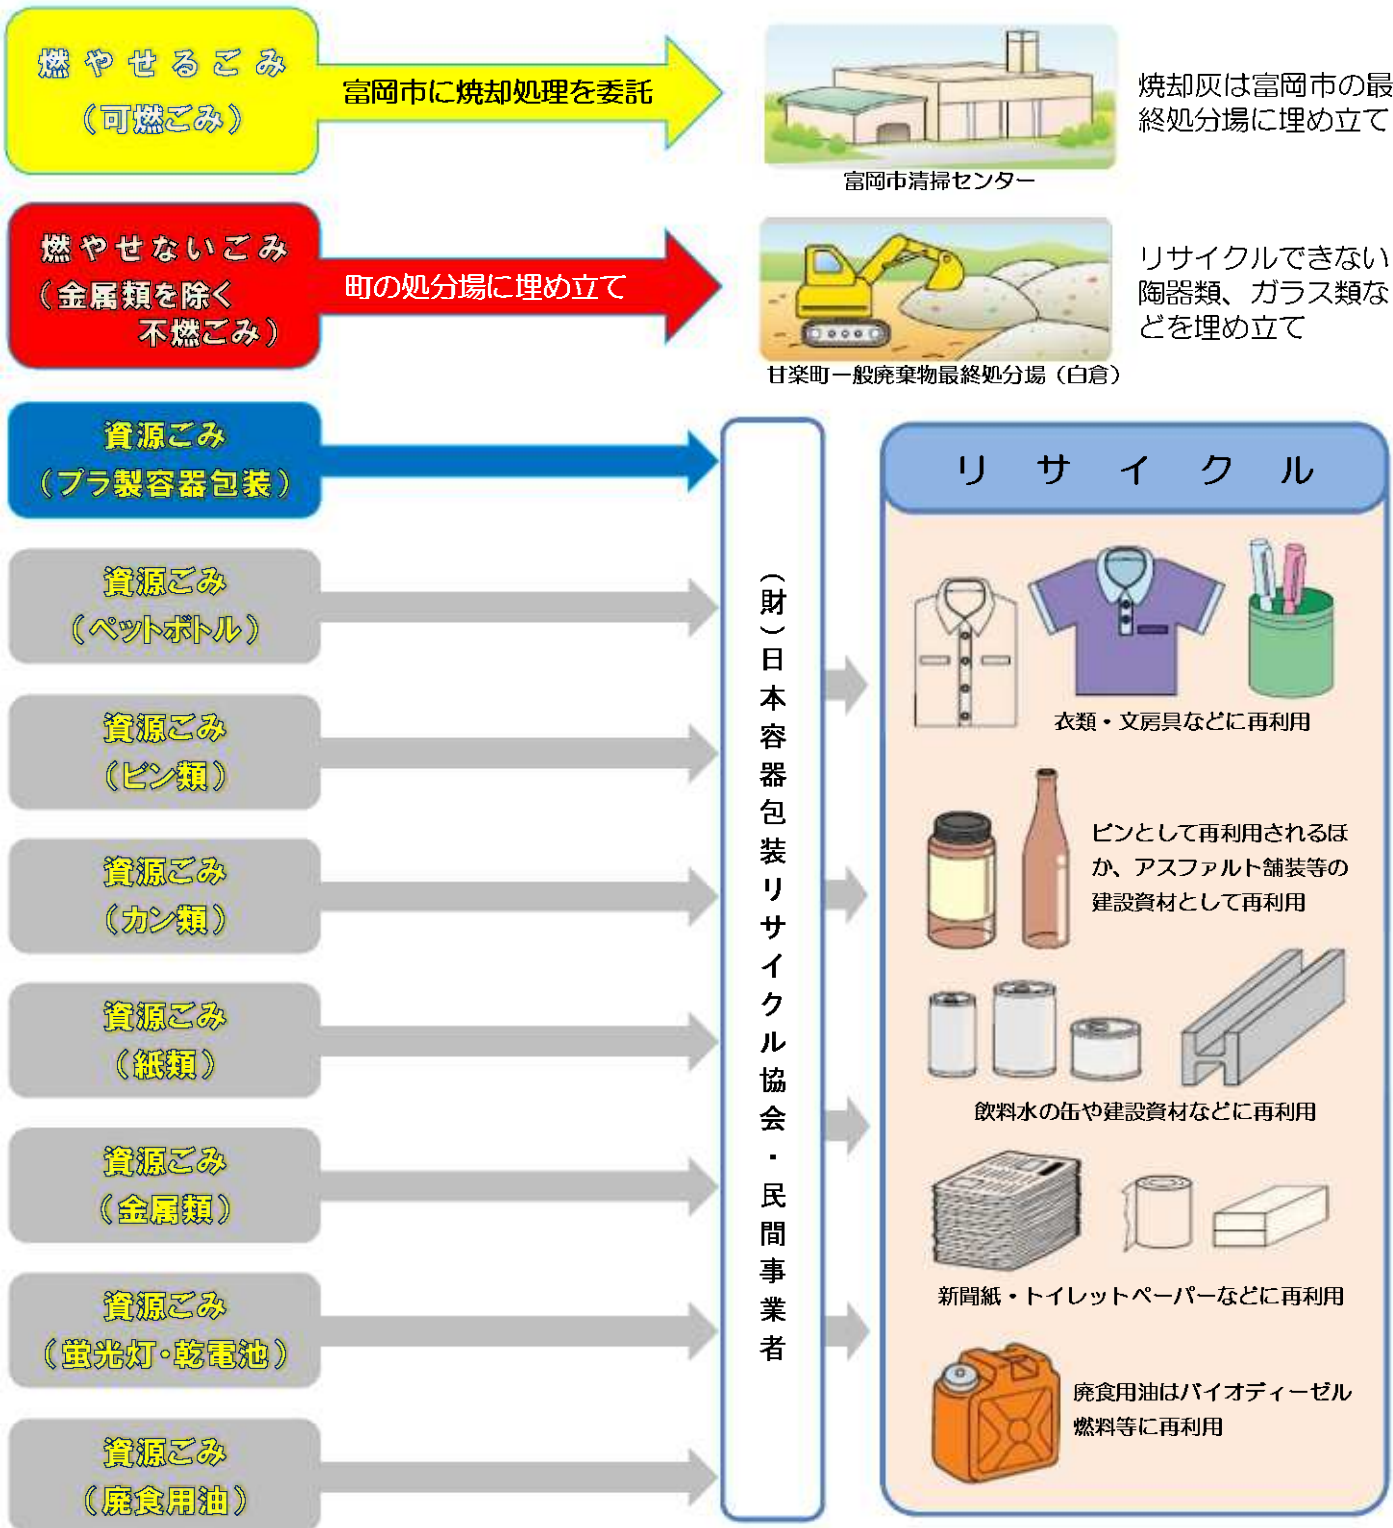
燃やせるごみ（可燃ごみ）

富岡市に焼却処理を委託

富岡市清掃センター

焼却灰は富岡市の最終処分場に埋め立て

燃やせないごみ（金属類を除く不燃ごみ）

町の処分場に埋め立て

甘楽町一般廃棄物最終処分場（白倉）

リサイクルできない陶器類、ガラス類などを埋め立て

資源ごみ（プラ製容器包装）

資源ごみ（ペットボトル）

資源ごみ（ビン類）

資源ごみ（カン類）

資源ごみ（紙類）

資源ごみ（金属類）

資源ごみ（蛍光灯・乾電池）

資源ごみ（廃食用油）

（財）日本容器包装リサイクル協会・民間事業者

リサイクル

衣類・文房具などに再利用

ビンとして再利用されるほか、アスファルト舗装等の建設資材として再利用

飲料水の缶や建設資材などに再利用

新聞紙・トイレットペーパーなどに再利用

廃食用油はバイオディーゼル燃料等に再利用